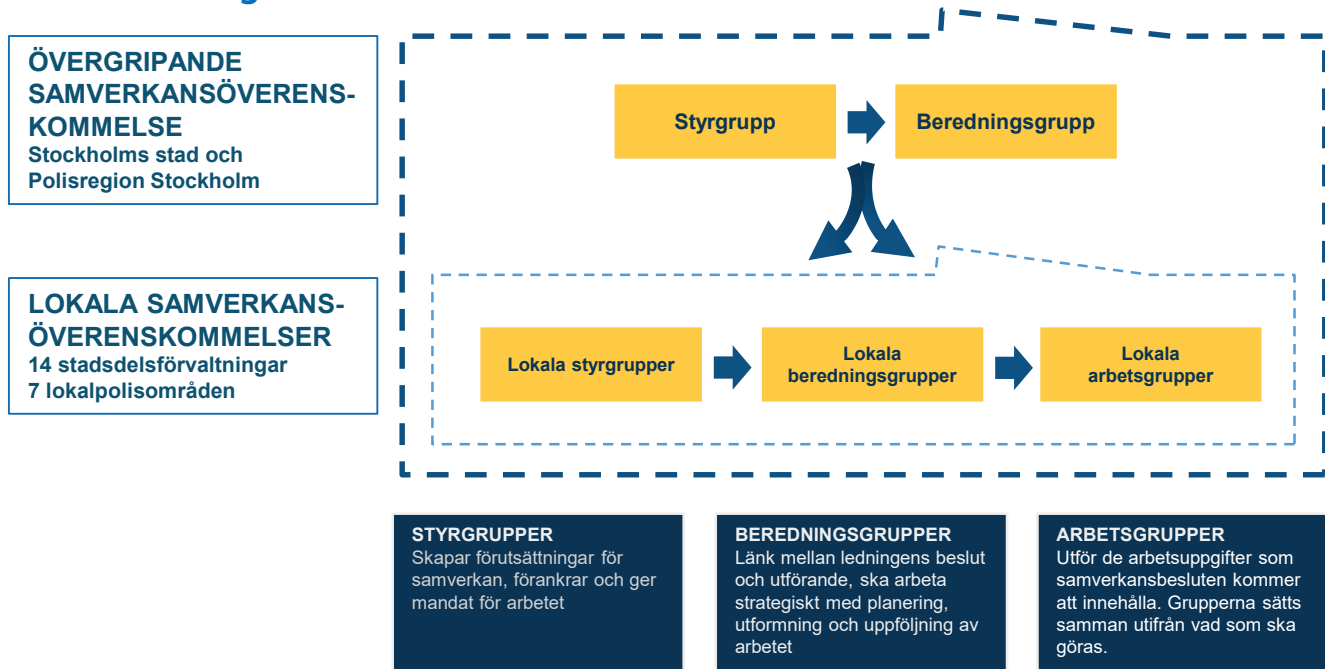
ÖVERGRIPANDE SAMVERKANSÖVERENSKOMMELSE
Stockholms stad och Polisregion Stockholm

LOKALA SAMVERKANSÖVERENSKOMMELSER
14 stadsdelsförvaltningar
7 lokalpolisområden

Styrgrupp

Beredningsgrupp

Lokala styrgrupper

Lokala beredningsgrupper

Lokala arbetsgrupper

STYRGRUPPER
Skapar förutsättningar för samverkan, förankrar och ger mandat för arbetet

BEREDNINGSGRUPPER
Länk mellan ledningens beslut och utförande, ska arbeta strategiskt med planering, utformning och uppföljning av arbetet

ARBETSGRUPPER
Utför de arbetsuppgifter som samverkansbesluten kommer att innehålla. Grupperna sätts samman utifrån vad som ska göras.